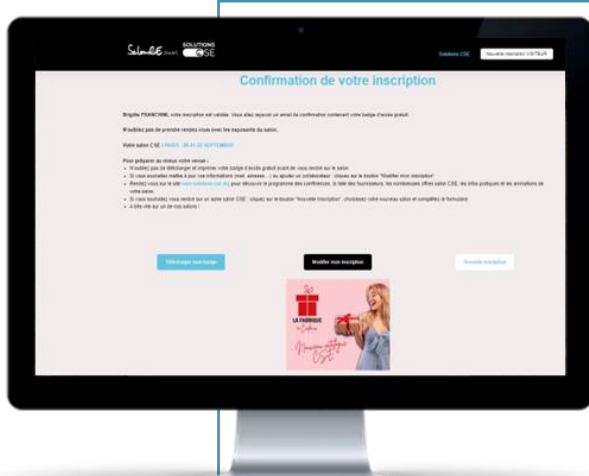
Salon CSE SOLUTIONS CSE

Solutions CSE

Nouvelle inscription VISITEUR

Confirmation de votre inscription

Brigitte FRANCHINI, votre inscription est validée. Vous allez recevoir un email de confirmation contenant votre badge d'accès gratuit.

N'oubliez pas de prendre rendez-vous avec les exposants du salon.

Votre salon CSE : PARIS - 20-21-22 SEPTEMBRE

Pour préparer au mieux votre venue :
- N'oubliez pas de télécharger et imprimer votre badge d'accès gratuit avant de vous rendre sur le salon.
- Si vous souhaitez mettre à jour vos informations (mail, adresse...) ou ajouter un collaborateur : cliquez sur le bouton "Modifier mon inscription"
- Rendez-vous sur le site www.solutionscse.org pour découvrir le programme des conférences, la liste des fournisseurs, les nombreuses offres salon CSE, les infos pratiques et les animations de votre salon.
- Si vous souhaitez vous rendre sur un autre salon CSE : cliquez sur le bouton "Nouvelle inscription", choisissez votre nouveau salon et complétez le formulaire
- A très vite sur un de nos salons !

Télécharger mon badge

Modifier mon inscription

Nouvelle inscription

LA FABRIQUE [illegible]

Nouveau catalogue CSE